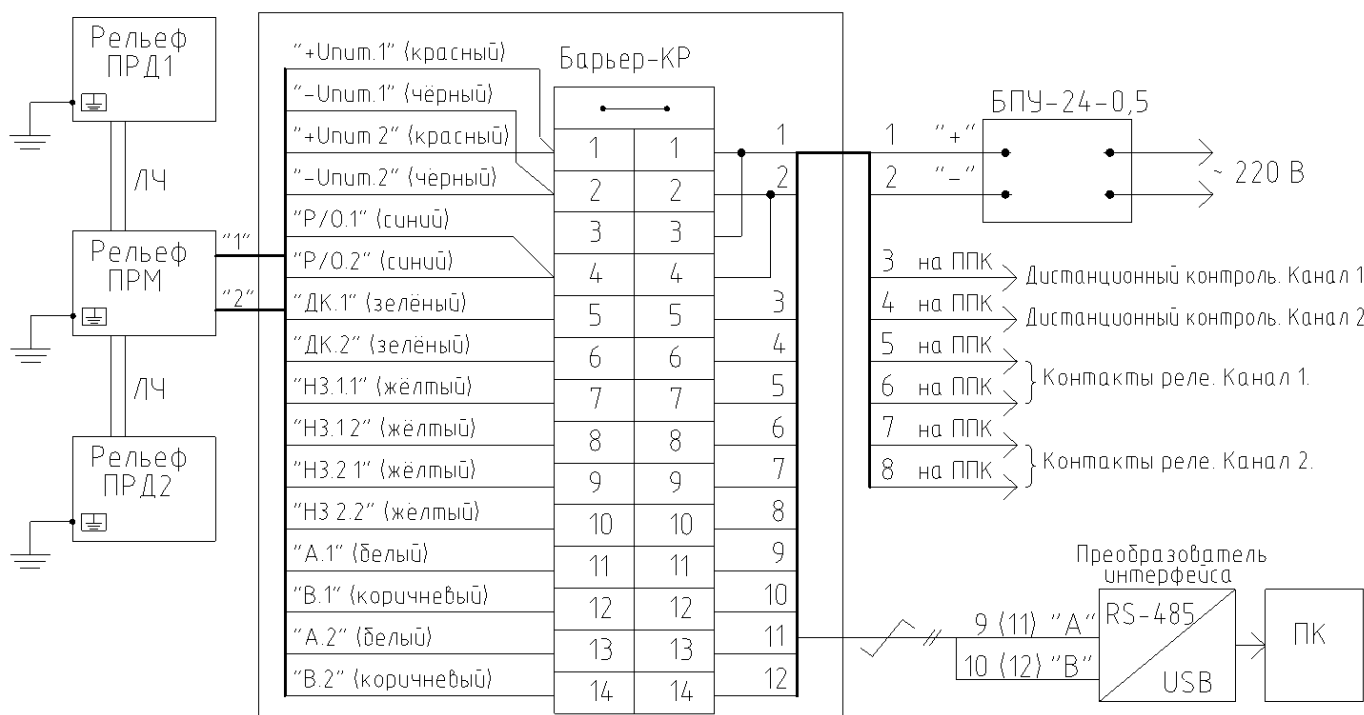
Рельеф ПРД1

ЛЧ

Рельеф ПРМ

"1"
"2"

ЛЧ

Рельеф ПРД2

"+Uпит.1" (красный)
"–Uпит.1" (чёрный)
"+Uпит 2" (красный)
"–Uпит.2" (чёрный)
"Р/О.1" (синий)
"Р/О.2" (синий)
"ДК.1" (зелёный)
"ДК.2" (зелёный)
"НЗ.1.1" (жёлтый)
"НЗ.1 2" (жёлтый)
"НЗ.2 1" (жёлтый)
"НЗ 2.2" (жёлтый)
"А.1" (белый)
"В.1" (коричневый)
"А.2" (белый)
"В.2" (коричневый)

Барьер-КР

| 1 | 1 |
|---|---|
| 2 | 2 |
| 3 | 3 |
| 4 | 4 |
| 5 | 5 |
| 6 | 6 |
| 7 | 7 |
| 8 | 8 |
| 9 | 9 |
| 10 | 10 |
| 11 | 11 |
| 12 | 12 |
| 13 | 13 |
| 14 | 14 |

1
2
3
4
5
6
7
8
9
10
11
12

1 "+"
2 "–"

БПУ-24-0,5

~ 220 В

3 на ППК Дистанционный контроль. Канал 1
4 на ППК Дистанционный контроль. Канал 2
5 на ППК
6 на ППК Контакты реле. Канал 1.
7 на ППК
8 на ППК Контакты реле. Канал 2.

Преобразователь интерфейса

9 (11) "А"
10 (12) "В"

RS-485
USB

ПК